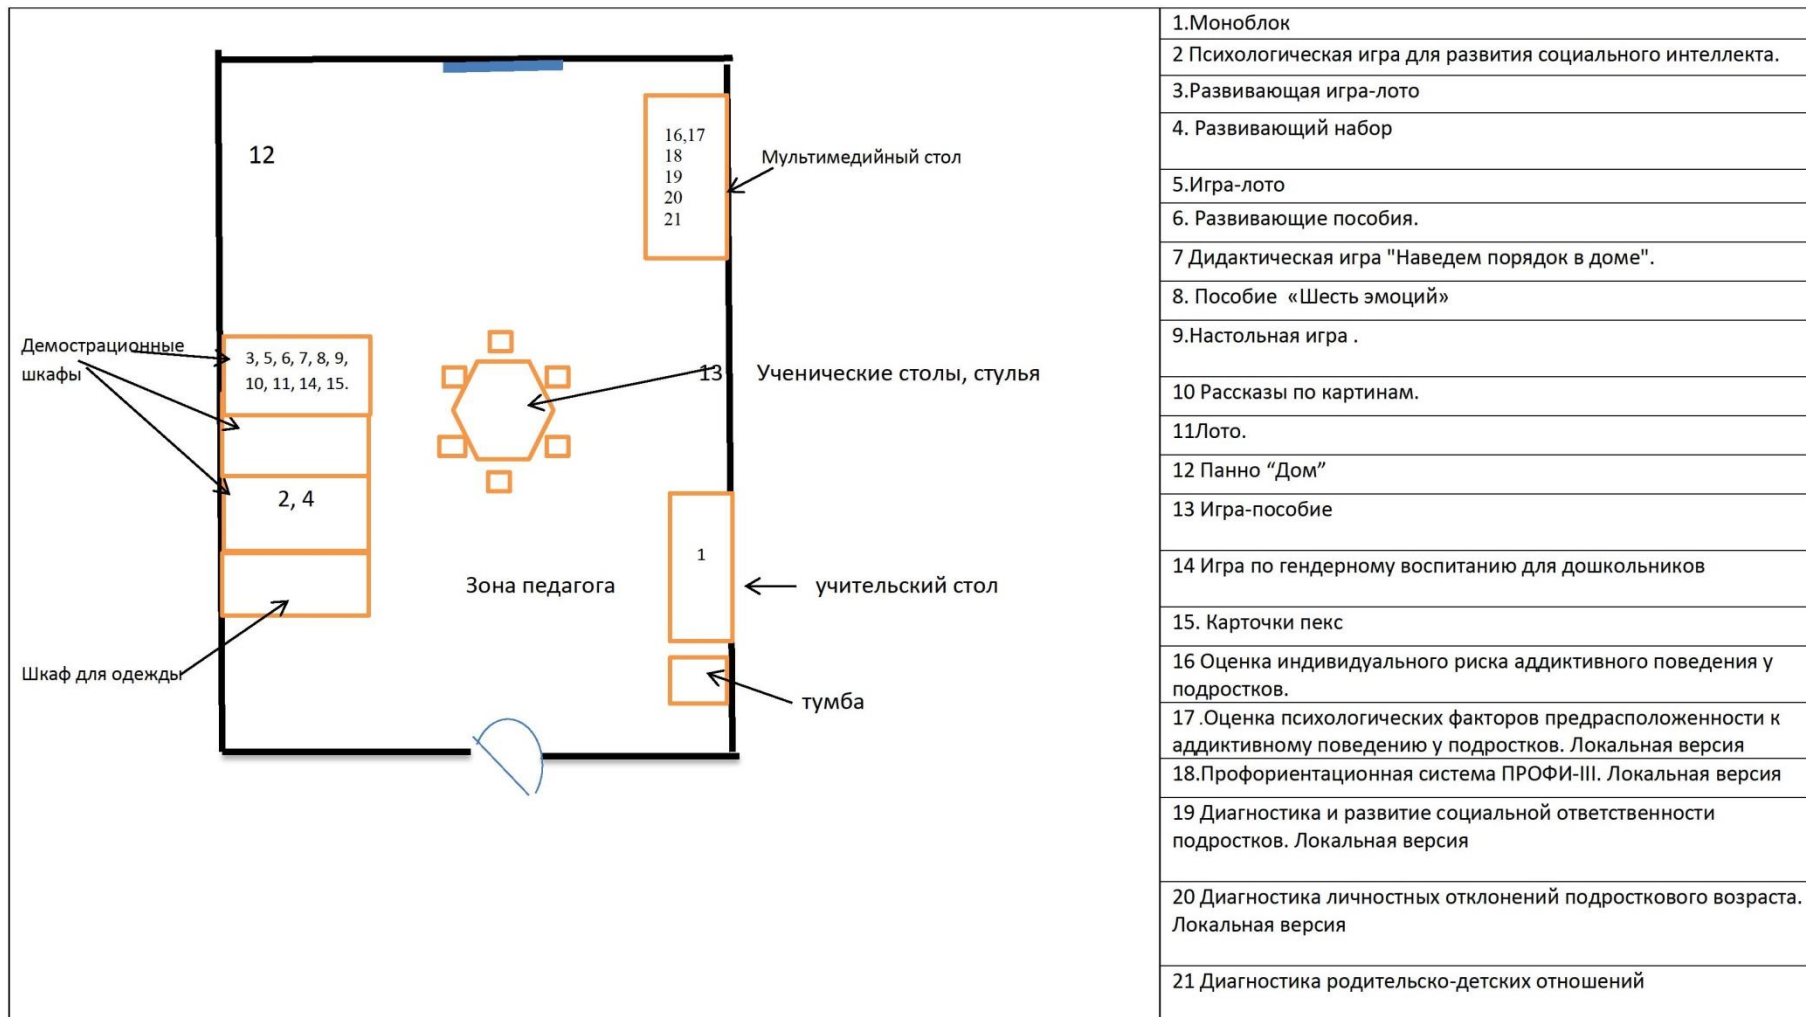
12

16,17
18
19
20
21

Мультимедийный стол

Демострационные шкафы

3, 5, 6, 7, 8, 9, 10, 11, 14, 15.

13

Ученические столы, стулья

2, 4

1

Зона педагога

учительский стол

Шкаф для одежды

тумба

| 1.Моноблок |
|---|
| 2 Психологическая игра для развития социального интеллекта. |
| 3.Развивающая игра-лото |
| 4. Развивающий набор |
| 5.Игра-лото |
| 6. Развивающие пособия. |
| 7 Дидактическая игра "Наведем порядок в доме". |
| 8. Пособие «Шесть эмоций» |
| 9.Настольная игра . |
| 10 Рассказы по картинам. |
| 11Лото. |
| 12 Панно "Дом" |
| 13 Игра-пособие |
| 14 Игра по гендерному воспитанию для дошкольников |
| 15. Карточки пекс |
| 16 Оценка индивидуального риска аддиктивного поведения у подростков. |
| 17 .Оценка психологических факторов предрасположенности к аддиктивному поведению у подростков. Локальная версия |
| 18.Профориентационная система ПРОФИ-III. Локальная версия |
| 19 Диагностика и развитие социальной ответственности подростков. Локальная версия |
| 20 Диагностика личностных отклонений подросткового возраста. Локальная версия |
| 21 Диагностика родительско-детских отношений |